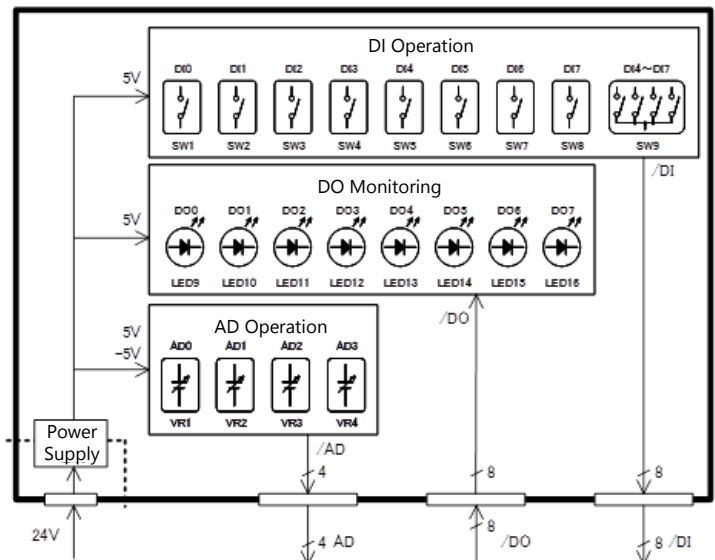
DI Operation

5V

DI0 DI1 DI2 DI3 DI4 DI5 DI6 DI7 DI4~DI7

SW1 SW2 SW3 SW4 SW5 SW6 SW7 SW8 SW9

/DI

DO Monitoring

5V

DO0 DO1 DO2 DO3 DO4 DO5 DO6 DO7

LED9 LED10 LED11 LED12 LED13 LED14 LED15 LED16

AD Operation

5V
−5V

AD0 AD1 AD2 AD3

VR1 VR2 VR3 VR4

/DO

Power Supply

/AD

4

8

8

24V

4 AD

8 /DO

8 /DI